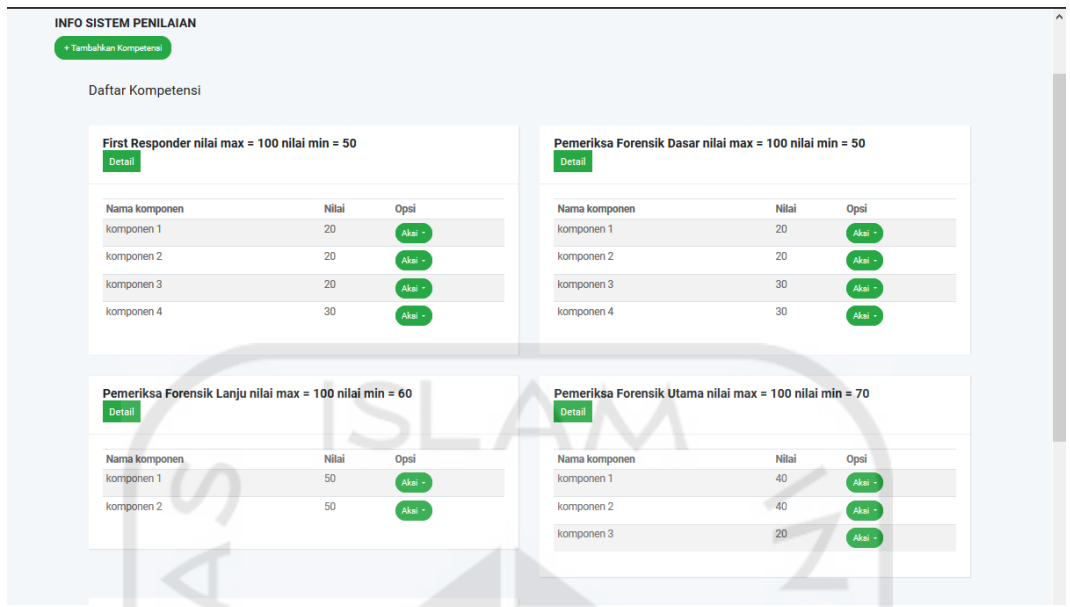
INFO SISTEM PENILAIAN

+ Tambahkan Kompetensi

Daftar Kompetensi

First Responder nilai max = 100 nilai min = 50

Detail

| Nama komponen | Nilai | Opsi |
|---|---|---|
| komponen 1 | 20 | Aksi |
| komponen 2 | 20 | Aksi |
| komponen 3 | 20 | Aksi |
| komponen 4 | 30 | Aksi |

Pemeriksa Forensik Dasar nilai max = 100 nilai min = 50

Detail

| Nama komponen | Nilai | Opsi |
|---|---|---|
| komponen 1 | 20 | Aksi |
| komponen 2 | 20 | Aksi |
| komponen 3 | 30 | Aksi |
| komponen 4 | 30 | Aksi |

Pemeriksa Forensik Lanju nilai max = 100 nilai min = 60

Detail

| Nama komponen | Nilai | Opsi |
|---|---|---|
| komponen 1 | 50 | Aksi |
| komponen 2 | 50 | Aksi |

Pemeriksa Forensik Utama nilai max = 100 nilai min = 70

Detail

| Nama komponen | Nilai | Opsi |
|---|---|---|
| komponen 1 | 40 | Aksi |
| komponen 2 | 40 | Aksi |
| komponen 3 | 20 | Aksi |

ISLAM